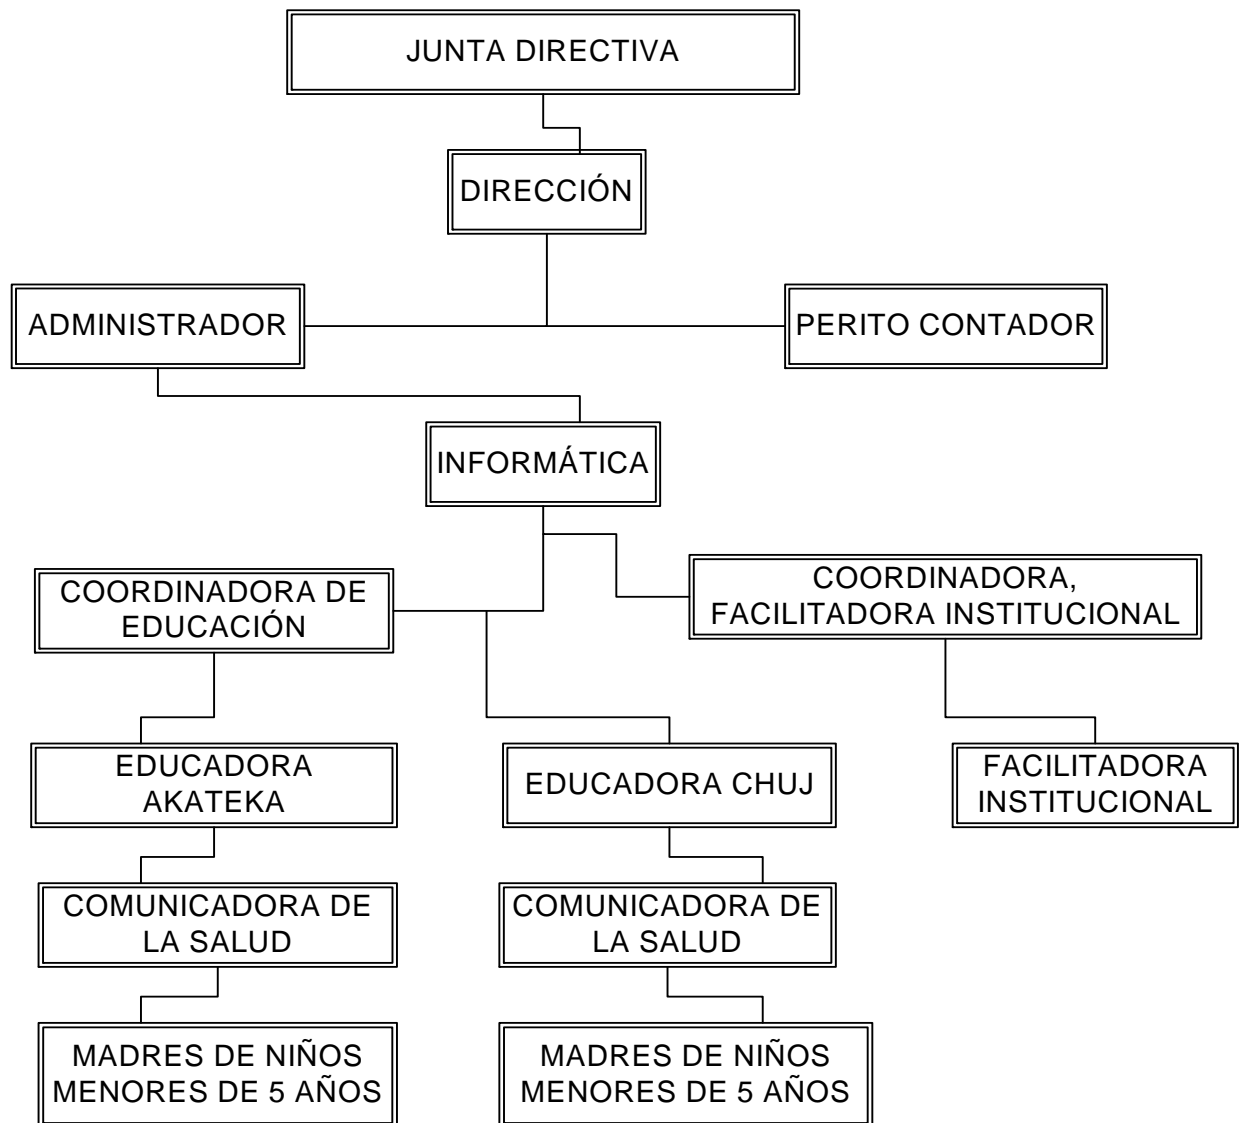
JUNTA DIRECTIVA

DIRECCIÓN

ADMINISTRADOR

PERITO CONTADOR

INFORMÁTICA

COORDINADORA DE EDUCACIÓN

COORDINADORA, FACILITADORA INSTITUCIONAL

EDUCADORA AKATEKA

EDUCADORA CHUJ

FACILITADORA INSTITUCIONAL

COMUNICADORA DE LA SALUD

COMUNICADORA DE LA SALUD

MADRES DE NIÑOS MENORES DE 5 AÑOS

MADRES DE NIÑOS MENORES DE 5 AÑOS